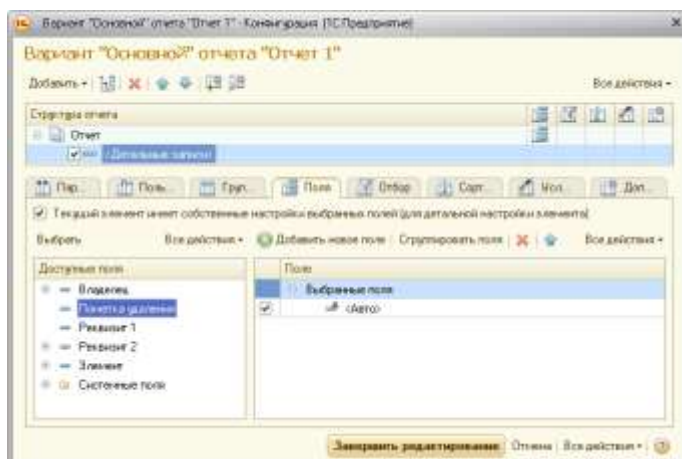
Вариант "Основной" отчета "Отчет 1" - Конфигурация (1С:Предприятие)

Вариант "Основной" отчета "Отчет 1"

Добавить · Все действия ·

Структура отчета

Отчет

Детальные записи

Пар... Поля... Груп... Поля Отбор Сорт... Усл... Доп...

Текущий элемент имеет собственные настройки выбранных полей (для детальной настройки элемента)

Выбрать Все действия · Добавить новое поле Сгруппировать поля Все действия ·

Доступные поля

Владелец

Пометка удаления

Реквизит 1

Реквизит 2

Значение

Системные поля

Поля

Выбранные поля

<Авто>

Завершить редактирование Отмена Все действия · ?